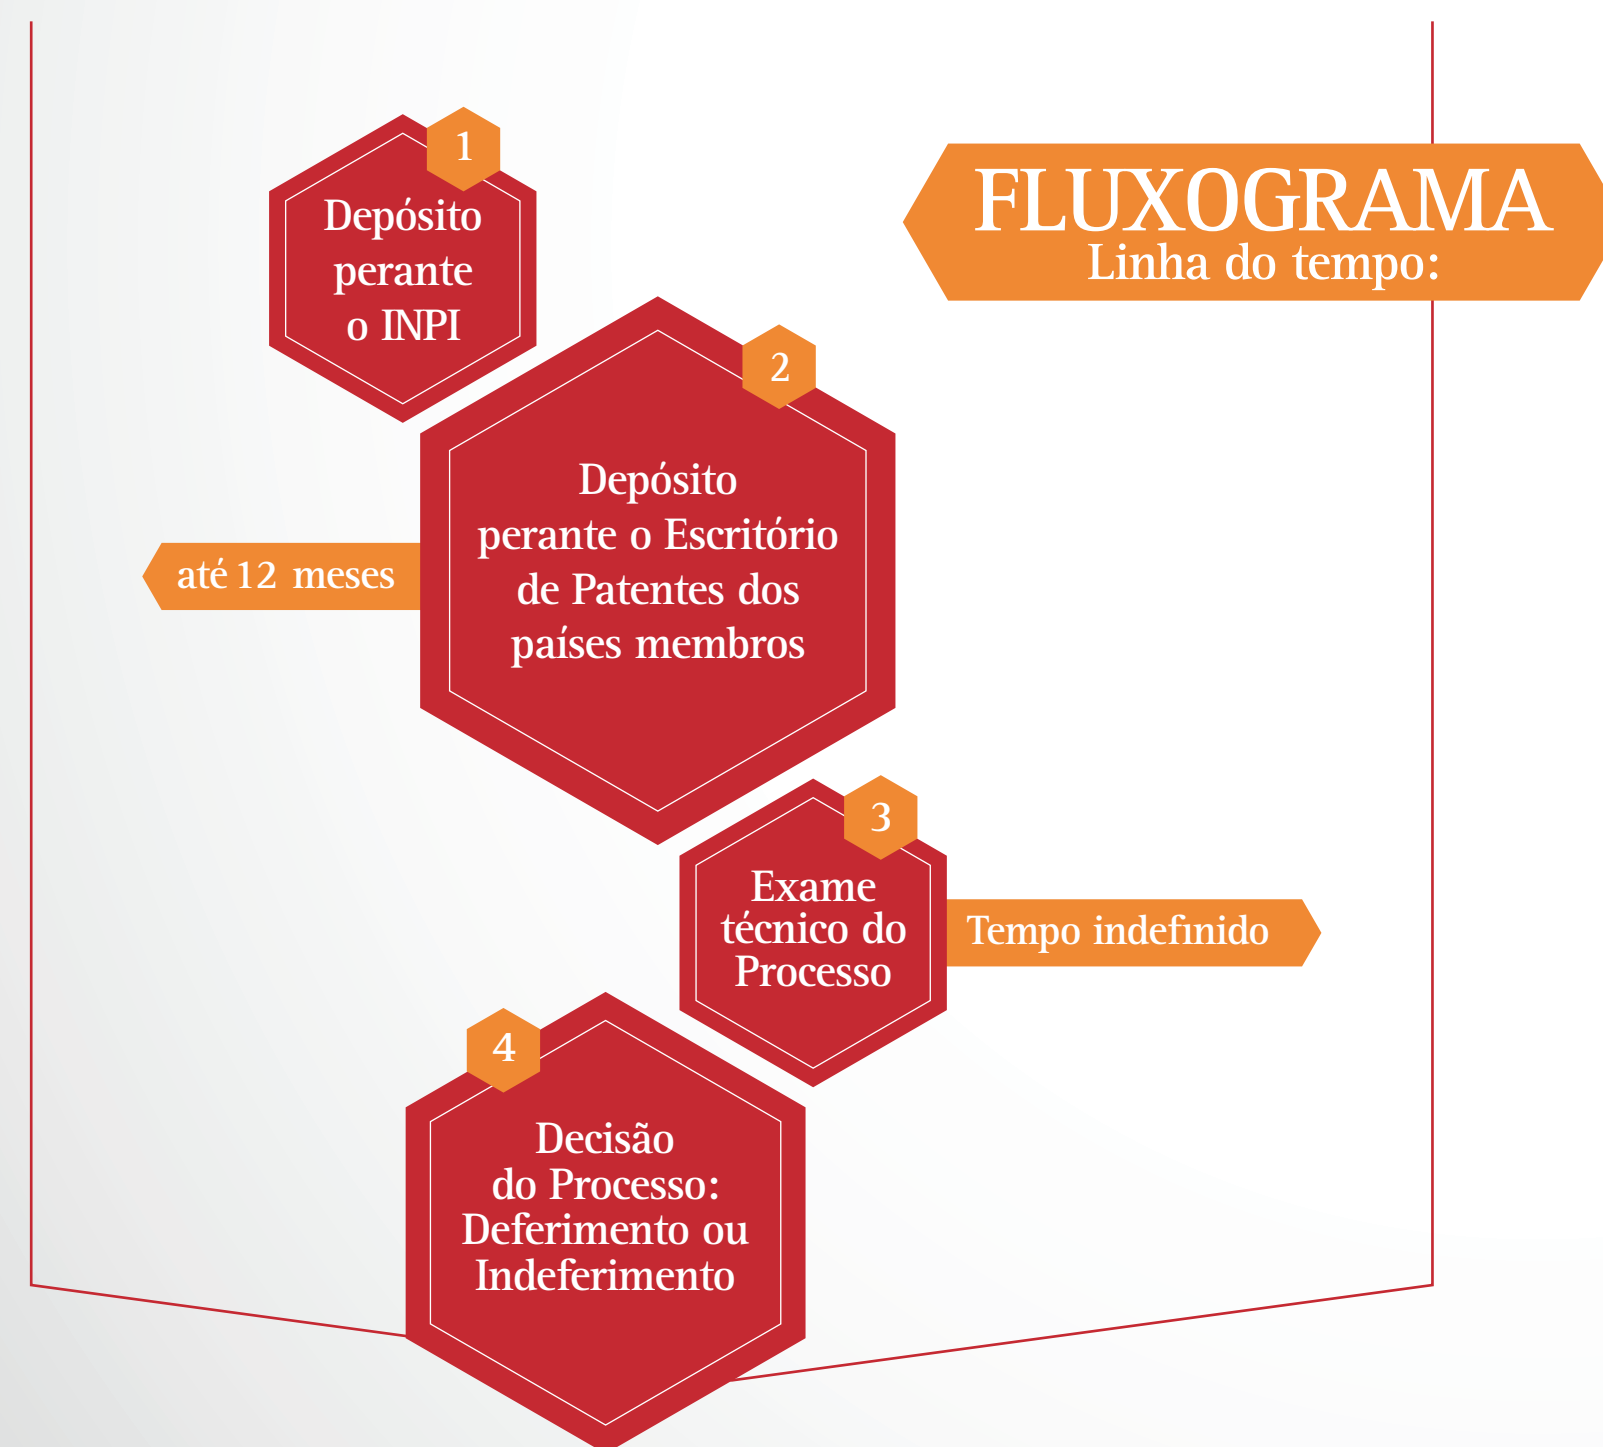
FLUXOGRAMA
Linha do tempo:

1
Depósito perante o INPI

2
Depósito perante o Escritório de Patentes dos países membros

até 12 meses

3
Exame técnico do Processo

Tempo indefinido

4
Decisão do Processo: Deferimento ou Indeferimento